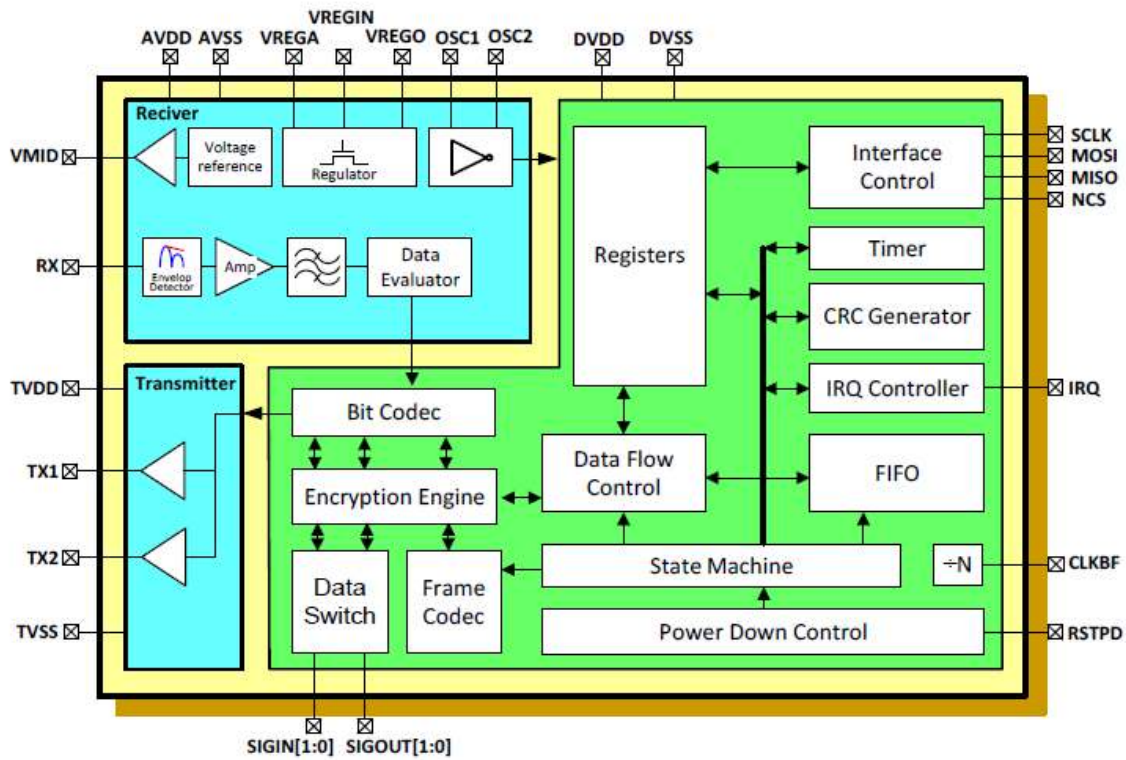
AVDD AVSS VREGA VREGIN VREGO OSC1 OSC2 DVDD DVSS

Reciver

VMID

Voltage reference

Regulator

RX

Envelop Detector

Amp

Data Evaluator

Registers

Interface Control

SCLK
MOSI
MISO
NCS

Timer

CRC Generator

IRQ Controller

IRQ

TVDD

Transmitter

Bit Codec

TX1

Encryption Engine

Data Flow Control

FIFO

TX2

Data Switch

Frame Codec

State Machine

÷N

CLKBF

TVSS

Power Down Control

RSTPD

SIGIN[1:0] SIGOUT[1:0]